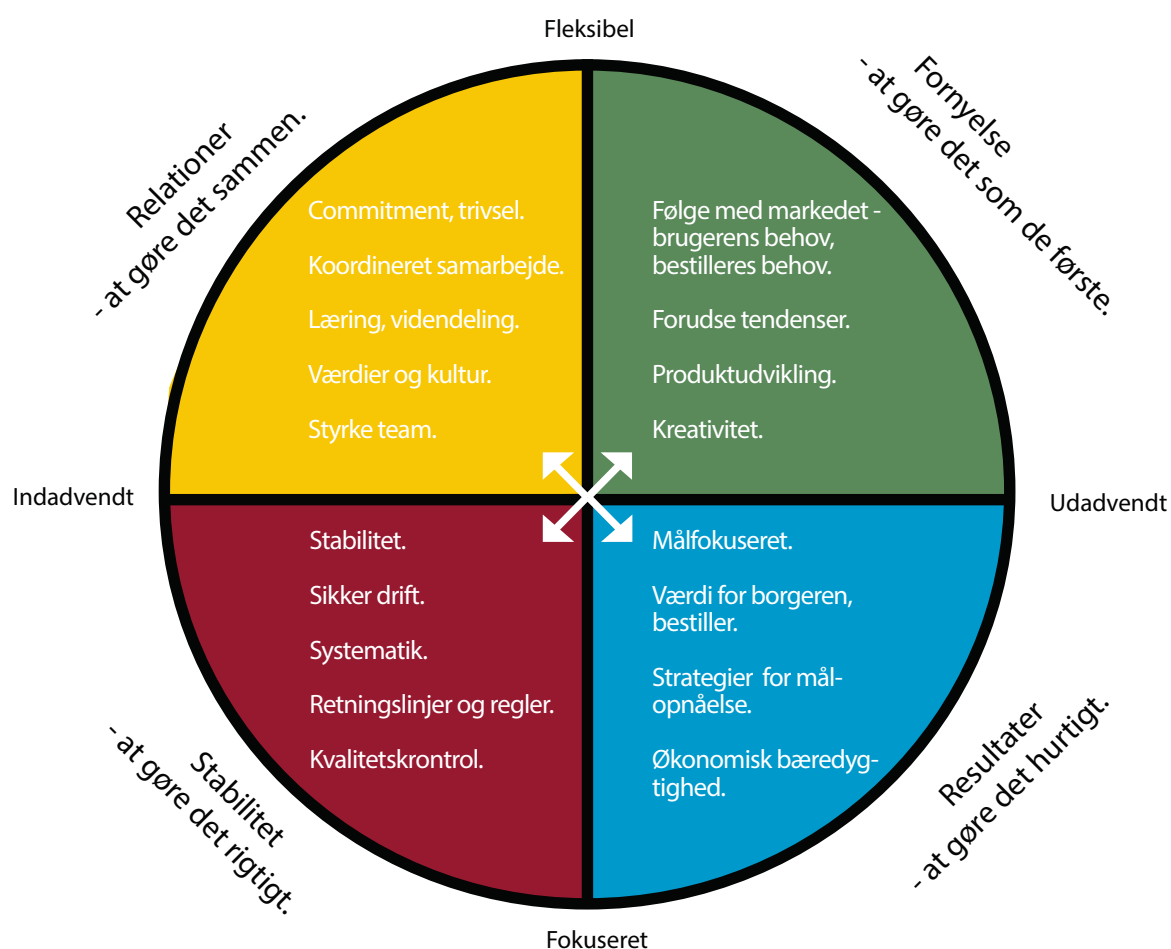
Fleksibel

Relationer
- at gøre det sammen.

Fornyelse
- at gøre det som de første.

Commitment, trivsel.

Koordineret samarbejde.

Læring, videndeling.

Værdier og kultur.

Styrke team.

Følge med markedet - brugerens behov, bestilleres behov.

Forudse tendenser.

Produktudvikling.

Kreativitet.

Indadvendt

Udadvendt

Stabilitet.

Sikker drift.

Systematik.

Retningslinjer og regler.

Kvalitetskrontrol.

Målfokuseret.

Værdi for borgeren, bestiller.

Strategier for målopnåelse.

Økonomisk bæredygtighed.

Stabilitet
- at gøre det rigtigt.

Resultater
- at gøre det hurtigt.

Fokuseret